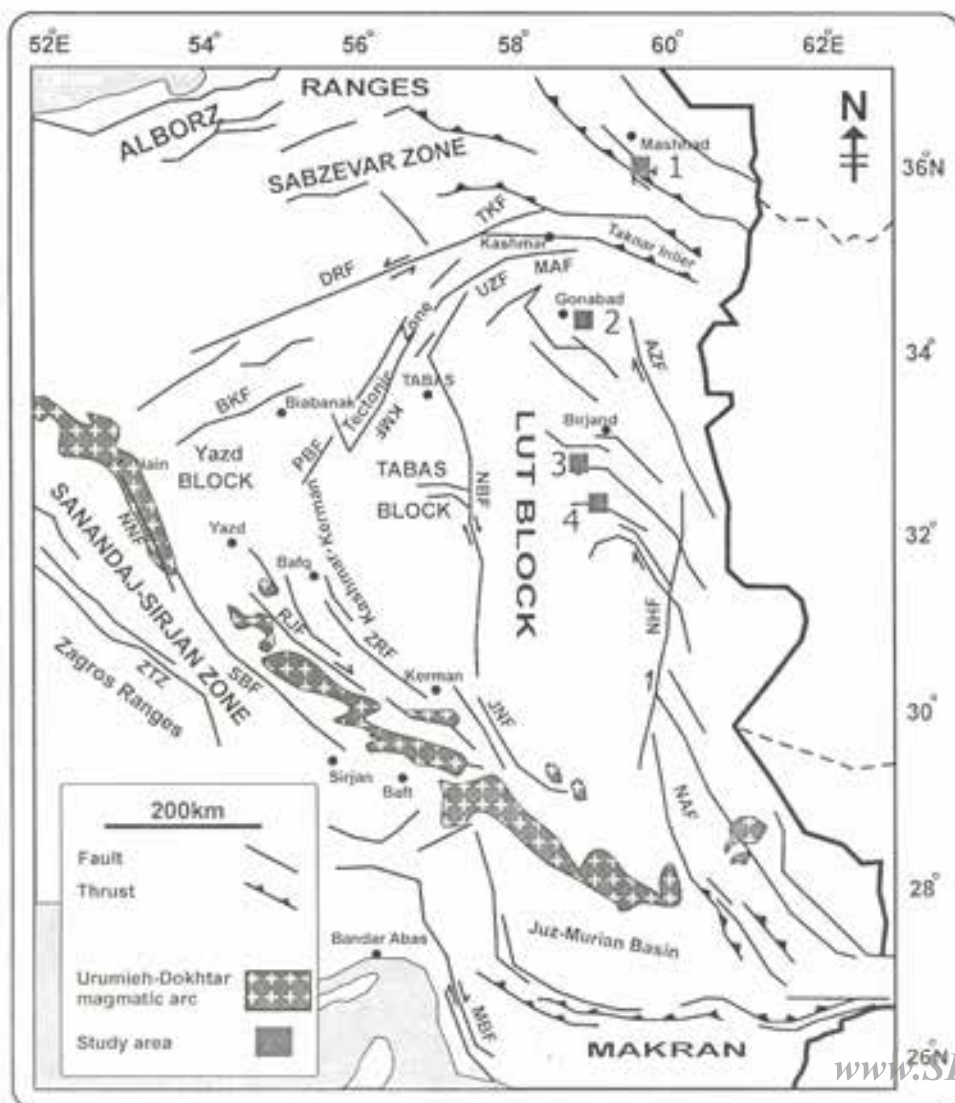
52°E 54° 56° 58° 60° 62°E

RANGES
ALBORZ
SABZEVAR ZONE
N
Mashhad
1
36°N
TKF
Kashmar
Taknar Inlier
DRF
MAF
UZF
Zone
Gonabad
2
AZF
34°
Tectonic
TABAS
BKF
Biabanak
KMF
LUT BLOCK
Birjand
Nain
Yazd
BLOCK
PBF
TABAS
3
NBF
BLOCK
4
SANANDAJ-SIRJAN ZONE
NNF
Kashmar-Kerman
Yazd
32°
Bafq
RJF
NHF
ZRF
Zagros Ranges
ZTZ
SBF
Kerman
JNF
30°
Sirjan
Baft
200km
NAF
Fault
Thrust
28°
Juz-Murian Basin
Bandar Abas
Urumieh-Dokhtar magmatic arc
Study area
MBF
MAKRAN
26°N
www.SI